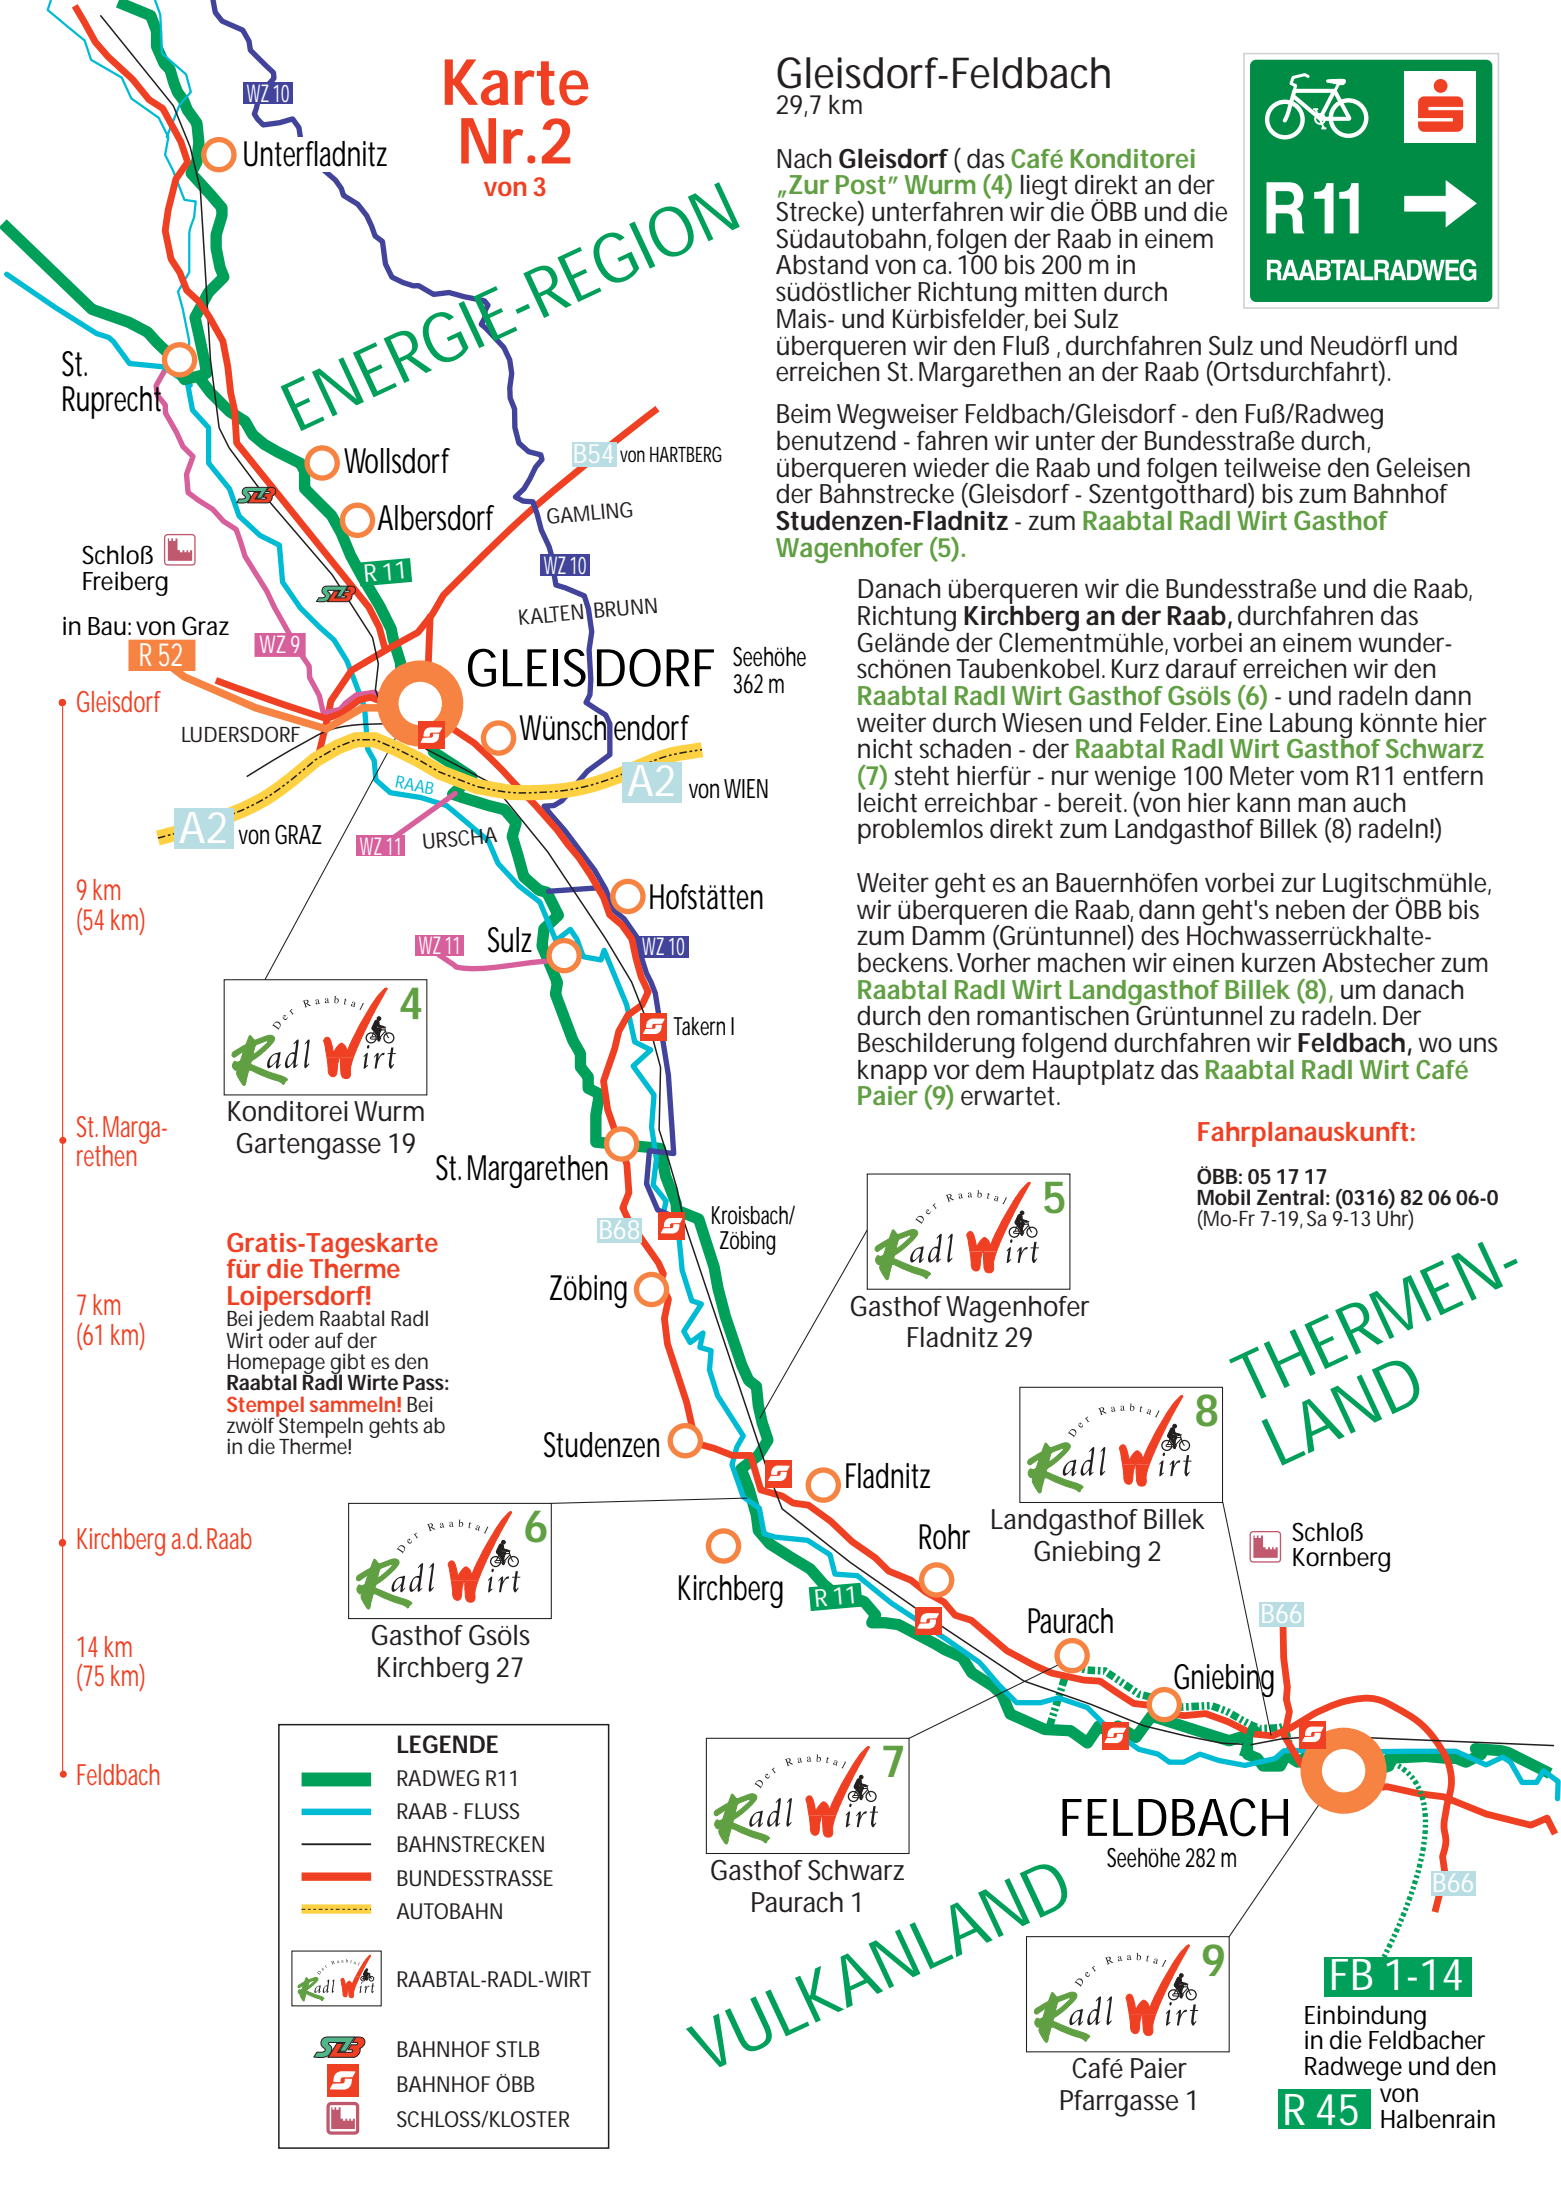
Karte Nr.2
von 3

Gleisdorf-Feldbach
29,7 km

R11
RAABTALRADWEG

Nach **Gleisdorf** ( das Café Konditorei „Zur Post" Wurm (4) liegt direkt an der Strecke) unterfahren wir die ÖBB und die Südautobahn, folgen der Raab in einem Abstand von ca. 100 bis 200 m in südöstlicher Richtung mitten durch Mais- und Kürbisfelder, bei Sulz überqueren wir den Fluß , durchfahren Sulz und Neudörfl und erreichen St. Margarethen an der Raab (Ortsdurchfahrt).

Beim Wegweiser Feldbach/Gleisdorf - den Fuß/Radweg benutzend - fahren wir unter der Bundesstraße durch, überqueren wieder die Raab und folgen teilweise den Geleisen der Bahnstrecke (Gleisdorf - Szentgotthard) bis zum Bahnhof **Studenzen-Fladnitz** - zum Raabtal Radl Wirt Gasthof Wagenhofer (5).

Danach überqueren wir die Bundesstraße und die Raab, Richtung **Kirchberg an der Raab,** durchfahren das Gelände der Clementmühle, vorbei an einem wunderschönen Taubenkobel. Kurz darauf erreichen wir den Raabtal Radl Wirt Gasthof Gsöls (6) - und radeln dann weiter durch Wiesen und Felder. Eine Labung könnte hier nicht schaden - der Raabtal Radl Wirt Gasthof Schwarz (7) steht hierfür - nur wenige 100 Meter vom R11 entfern leicht erreichbar - bereit. (von hier kann man auch problemlos direkt zum Landgasthof Billek (8) radeln!)

Weiter geht es an Bauernhöfen vorbei zur Lugitschmühle, wir überqueren die Raab, dann geht's neben der ÖBB bis zum Damm (Grüntunnel) des Hochwasserrückhaltebeckens. Vorher machen wir einen kurzen Abstecher zum Raabtal Radl Wirt Landgasthof Billek (8), um danach durch den romantischen Grüntunnel zu radeln. Der Beschilderung folgend durchfahren wir **Feldbach,** wo uns knapp vor dem Hauptplatz das Raabtal Radl Wirt Café Paier (9) erwartet.

Fahrplanauskunft:
**ÖBB: 05 17 17**
**Mobil Zentral: (0316) 82 06 06-0**
(Mo-Fr 7-19, Sa 9-13 Uhr)

WZ 10
Unterfladnitz
ENERGIE-REGION
St. Ruprecht
Wollsdorf
Albersdorf
B54 von HARTBERG
GAMLING
WZ 10
R 11
Schloß Freiberg
KALTEN BRUNN
in Bau: von Graz
R 52
WZ 9
GLEISDORF
Seehöhe 362 m
Gleisdorf
LUDERSDORF
Wünschendorf
A2 von WIEN
RAAB
A2 von GRAZ
WZ 11
URSCHA
9 km (54 km)
Hofstätten
WZ 11
Sulz
WZ 10
Der Raabtal Radl Wirt 4
Takern I
Konditorei Wurm
Gartengasse 19
St. Marga-rethen
St. Margarethen
B68
Kroisbach/ Zöbing
Der Raabtal Radl Wirt 5
Gasthof Wagenhofer
Fladnitz 29
Gratis-Tageskarte für die Therme Loipersdorf!
Bei jedem Raabtal Radl Wirt oder auf der Homepage gibt es den **Raabtal Radl Wirte Pass:** Stempel sammeln! Bei zwölf Stempeln gehts ab in die Therme!
Zöbing
7 km (61 km)
THERMEN-LAND
Studenzen
Der Raabtal Radl Wirt 8
Fladnitz
Rohr
Landgasthof Billek
Gniebing 2
Schloß Kornberg
Kirchberg a.d. Raab
Der Raabtal Radl Wirt 6
Kirchberg
R 11
Gasthof Gsöls
Kirchberg 27
B66
Paurach
Gniebing
14 km (75 km)
LEGENDE
RADWEG R11
RAAB - FLUSS
BAHNSTRECKEN
BUNDESSTRASSE
AUTOBAHN
RAABTAL-RADL-WIRT
BAHNHOF STLB
BAHNHOF ÖBB
SCHLOSS/KLOSTER
Feldbach
Der Raabtal Radl Wirt 7
Gasthof Schwarz
Paurach 1
FELDBACH
Seehöhe 282 m
B66
VULKANLAND
Der Raabtal Radl Wirt 9
Café Paier
Pfarrgasse 1
FB 1-14
Einbindung in die Feldbacher Radwege und den
R 45 von Halbenrain